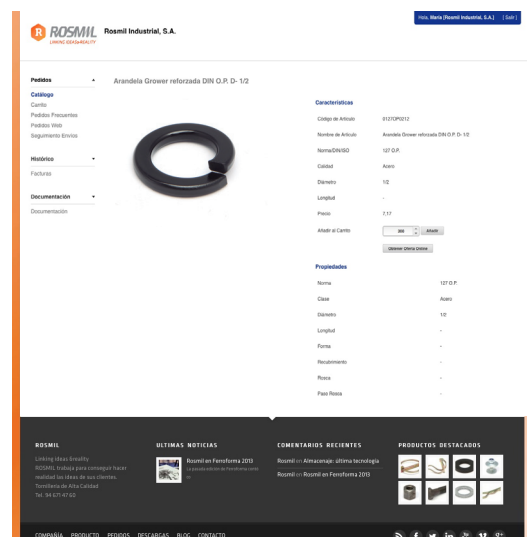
ROSMIL
LINKING IDEAS&REALITY
Rosmil Industrial, S.A.

Hola, María (Rosmil Industrial, S.A.) | Salir |

Pedidos
Catálogo
Carrito
Pedidos Frecuentes
Pedidos Web
Seguimiento Envíos

Histórico
Facturas

Documentación
Documentación

Arandela Grower reforzada DIN O.P. D- 1/2

Características

| | |
|---|---|
| Código de Artículo | 0127OP0212 |
| Nombre de Artículo | Arandela Grower reforzada DIN O.P. D- 1/2 |
| Norma/DIN/ISO | 127 O.P. |
| Calidad | Acero |
| Diámetro | 1/2 |
| Longitud | - |
| Precio | 7,17 |
| Añadir al Carrito | 300 Añadir |

Obtener Oferta Online

Propiedades

| | |
|---|---|
| Norma | 127 O.P. |
| Clase | Acero |
| Diámetro | 1/2 |
| Longitud | - |
| Forma | - |
| Recubrimiento | - |
| Rosca | - |
| Paso Rosca | - |

ROSMIL
Linking ideas &reality
ROSMIL trabaja para conseguir hacer realidad las ideas de sus clientes. Tornillería de Alta Calidad
Tel. 94 671 47 60

ULTIMAS NOTICIAS
Rosmil en Ferroforma 2013
La pasada edición de Ferroforma contó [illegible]

COMENTARIOS RECIENTES
Rosmil en Almacenaje: última tecnología
Rosmil en Rosmil en Ferroforma 2013

PRODUCTOS DESTACADOS

COMPAÑÍA PRODUCTO PEDIDOS DESCARGAS BLOG CONTACTO